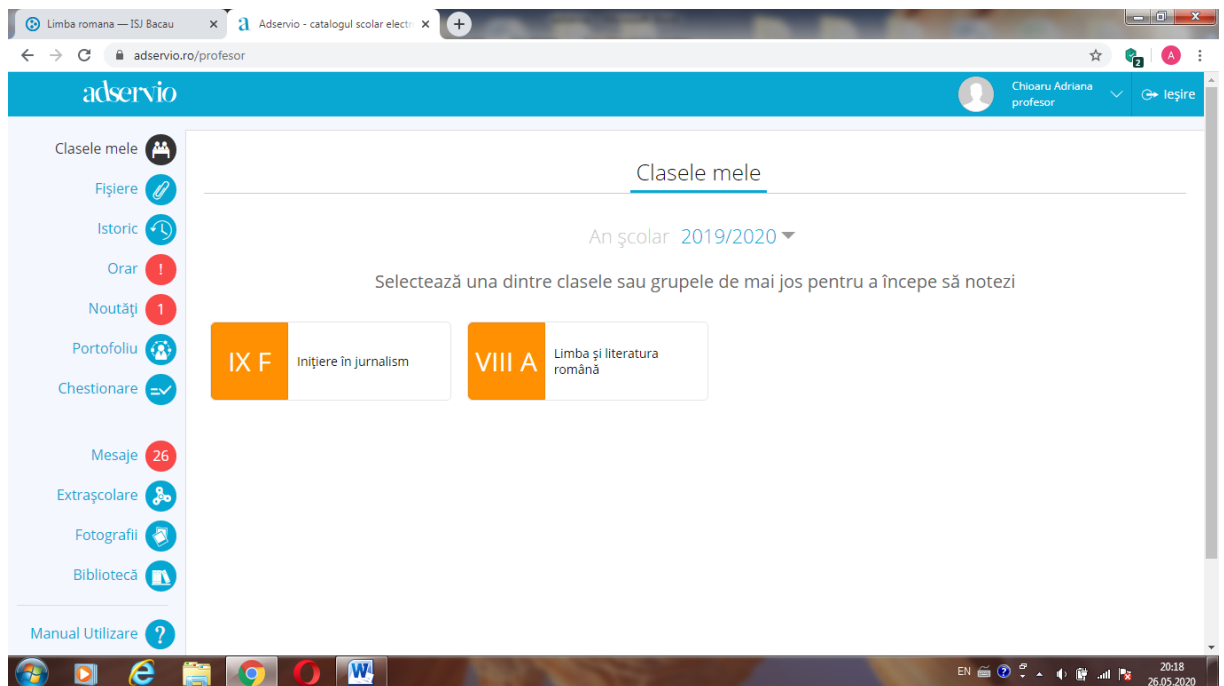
Limba romana — ISJ Bacau ×
Adservio - catalogul scolar electr ×
+

adservio.ro/profesor

adservio
Chioaru Adriana
profesor
Ieşire

Clasele mele
Fişiere
Istoric
Orar !
Noutăţi 1
Portofoliu
Chestionare

Mesaje 26
Extraşcolare
Fotografii
Bibliotecă

Manual Utilizare

Clasele mele

An şcolar 2019/2020

Selectează una dintre clasele sau grupele de mai jos pentru a începe să notezi

IX F
Iniţiere în jurnalism

VIII A
Limba şi literatura română

EN
20:18
26.05.2020